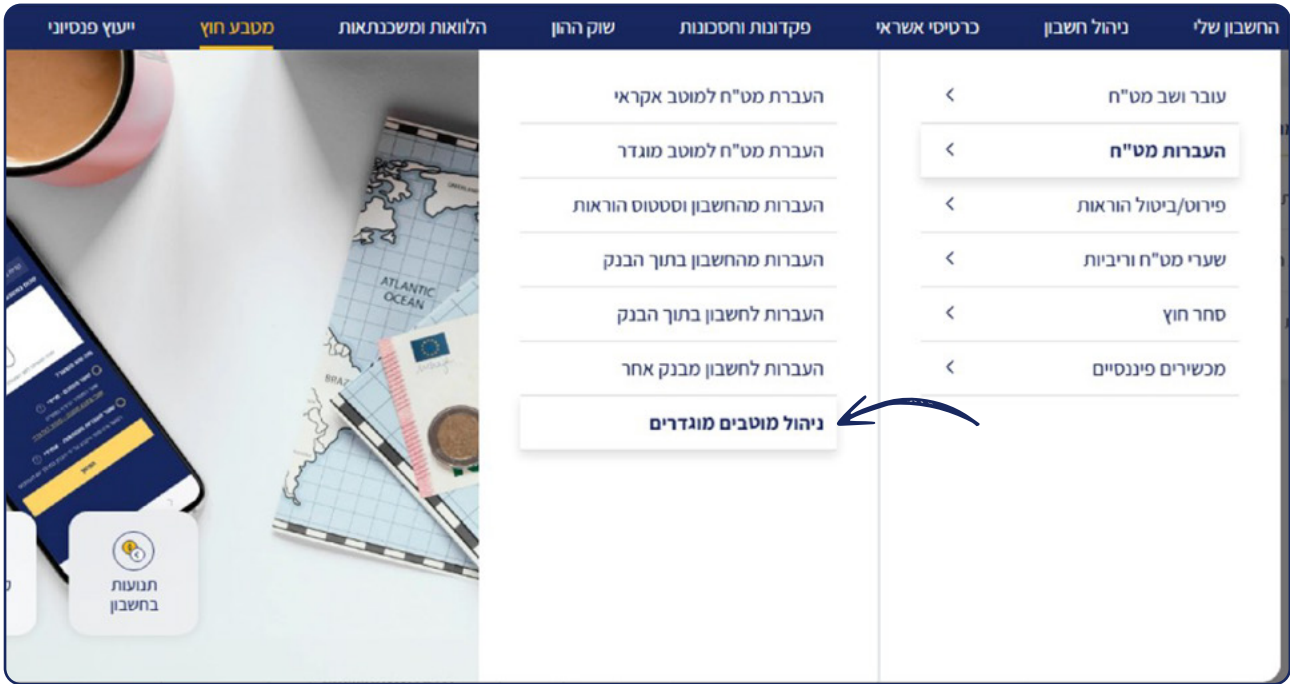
החשבון שלי ניהול חשבון כרטיסי אשראי פקדונות וחסכונות שוק ההון הלוואות ומשכנתאות מטבע חוץ ייעוץ פנסיוני

עובר ושב מט"ח
העברות מט"ח
פירוט/ביטול הוראות
שערי מט"ח וריביות
סחר חוץ
מכשירים פיננסיים

העברת מט"ח למוטב אקראי
העברת מט"ח למוטב מוגדר
העברות מהחשבון וסטטוס הוראות
העברות מהחשבון בתוך הבנק
העברות לחשבון בתוך הבנק
העברות לחשבון מבנק אחר
ניהול מוטבים מוגדרים

ATLANTIC OCEAN

תנועות בחשבון